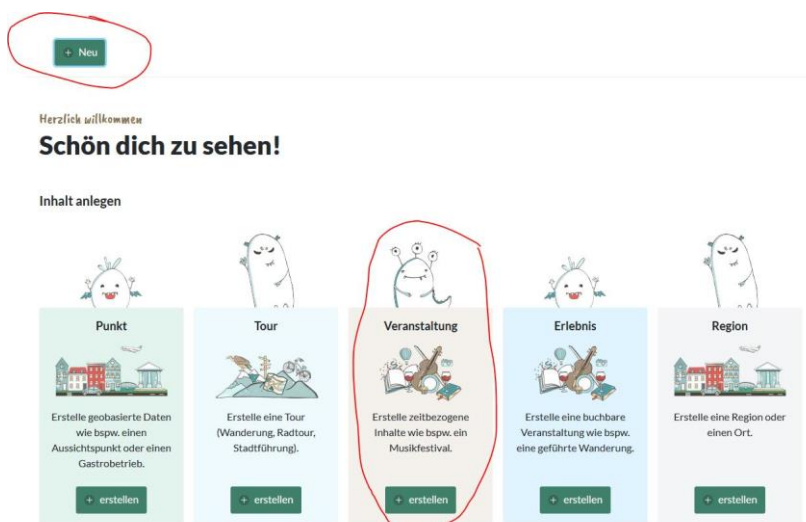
+ Neu

Herzlich willkommen

Schön dich zu sehen!

Inhalt anlegen

Punkt

Erstelle geobasierte Daten wie bspw. einen Aussichtspunkt oder einen Gastrobetrieb.

+ erstellen

Tour

Erstelle eine Tour (Wanderung, Radtour, Stadtführung).

+ erstellen

Veranstaltung

Erstelle zeitbezogene Inhalte wie bspw. ein Musikfestival.

+ erstellen

Erlebnis

Erstelle eine buchbare Veranstaltung wie bspw. eine geführte Wanderung.

+ erstellen

Region

Erstelle eine Region oder einen Ort.

+ erstellen